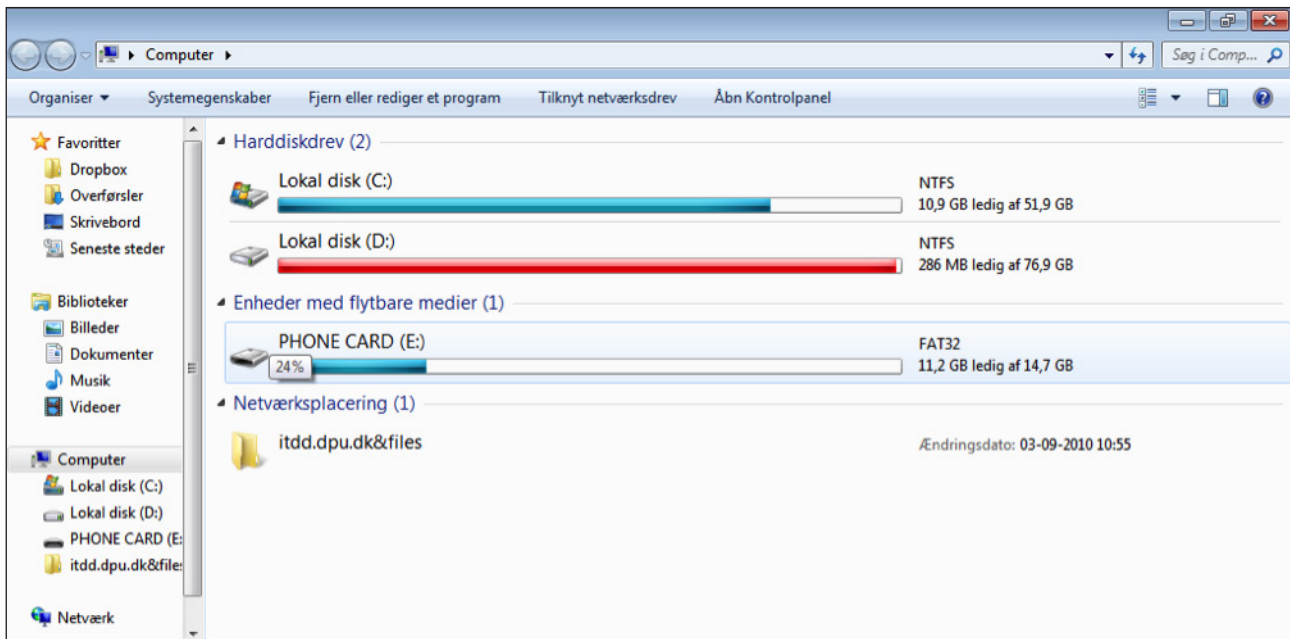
Computer ▸

Søg i Comp...

Organiser ▾ Systemegenskaber Fjern eller rediger et program Tilknyt netværksdrev Åbn Kontrolpanel

Favoritter
Dropbox
Overførsler
Skrivebord
Seneste steder

Biblioteker
Billeder
Dokumenter
Musik
Videoer

Computer
Lokal disk (C:)
Lokal disk (D:)
PHONE CARD (E:
itdd.dpu.dk&files

Netværk

Harddiskdrev (2)

Lokal disk (C:)
NTFS
10,9 GB ledig af 51,9 GB

Lokal disk (D:)
NTFS
286 MB ledig af 76,9 GB

Enheder med flytbare medier (1)

PHONE CARD (E:)
24%
FAT32
11,2 GB ledig af 14,7 GB

Netværksplacering (1)

itdd.dpu.dk&files
Ændringsdato: 03-09-2010 10:55